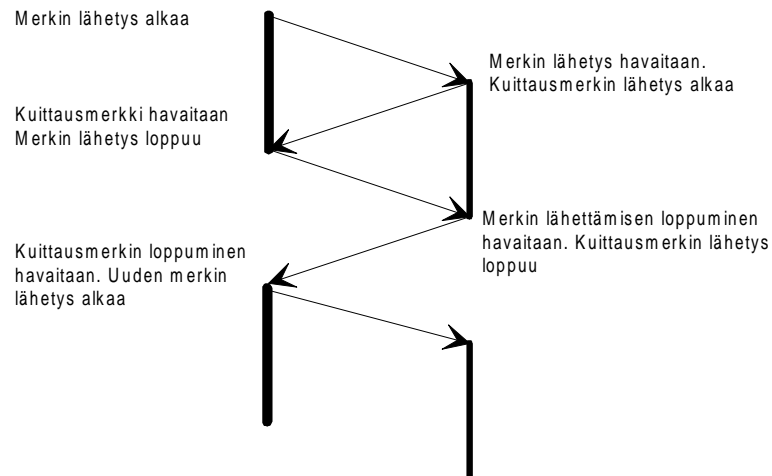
Merkin lähetys alkaa

Merkin lähetys havaitaan. Kuittausmerkin lähetys alkaa

Kuittausmerkki havaitaan
Merkin lähetys loppuu

Merkin lähettämisen loppuminen havaitaan. Kuittausmerkin lähetys loppuu

Kuittausmerkin loppuminen havaitaan. Uuden merkin lähetys alkaa